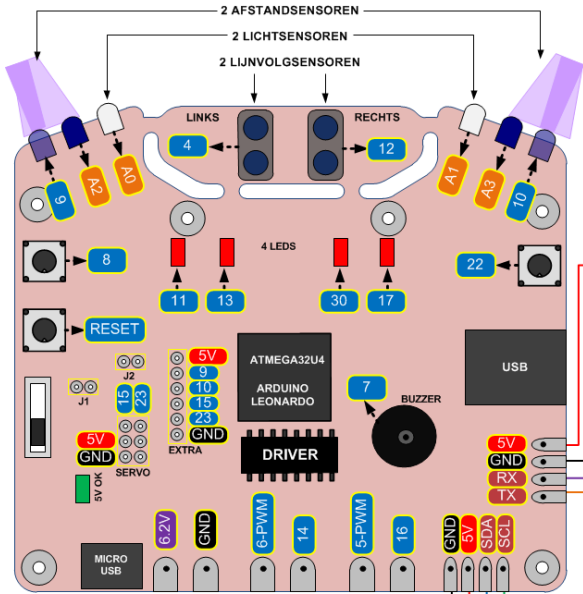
2 AFSTANDSENSOREN
2 LICHTSENSOREN
2 LIJNVOLGSENSOREN
LINKS
RECHTS
4
12
6
A2
A0
A1
A3
10
8
22
4 LEDS
11
13
30
17
RESET
J2
5V
9
10
15
23
GND
ATMEGA32U4
ARDUINO LEONARDO
USB
7
BUZZER
J1
15
23
5V
GND
SERVO
EXTRA
DRIVER
5V
GND
RX
TX
5V OK
MICRO USB
6.2V
GND
6-PWM
14
5-PWM
16
GND
5V
SDA
SCL